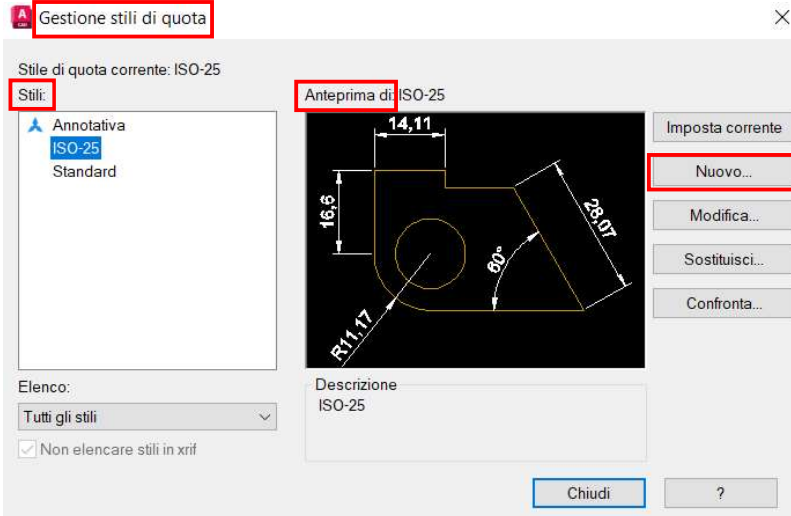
Gestione stili di quota

Stile di quota corrente: ISO-25

Stili:

Annotativa
ISO-25
Standard

Anteprima di: ISO-25

14,11
16,6
28,07
60°
R11,17

Imposta corrente
Nuovo...
Modifica...
Sostituisci...
Confronta...

Elenco:
Tutti gli stili
Non elencare stili in xrif

Descrizione
ISO-25

Chiudi
?